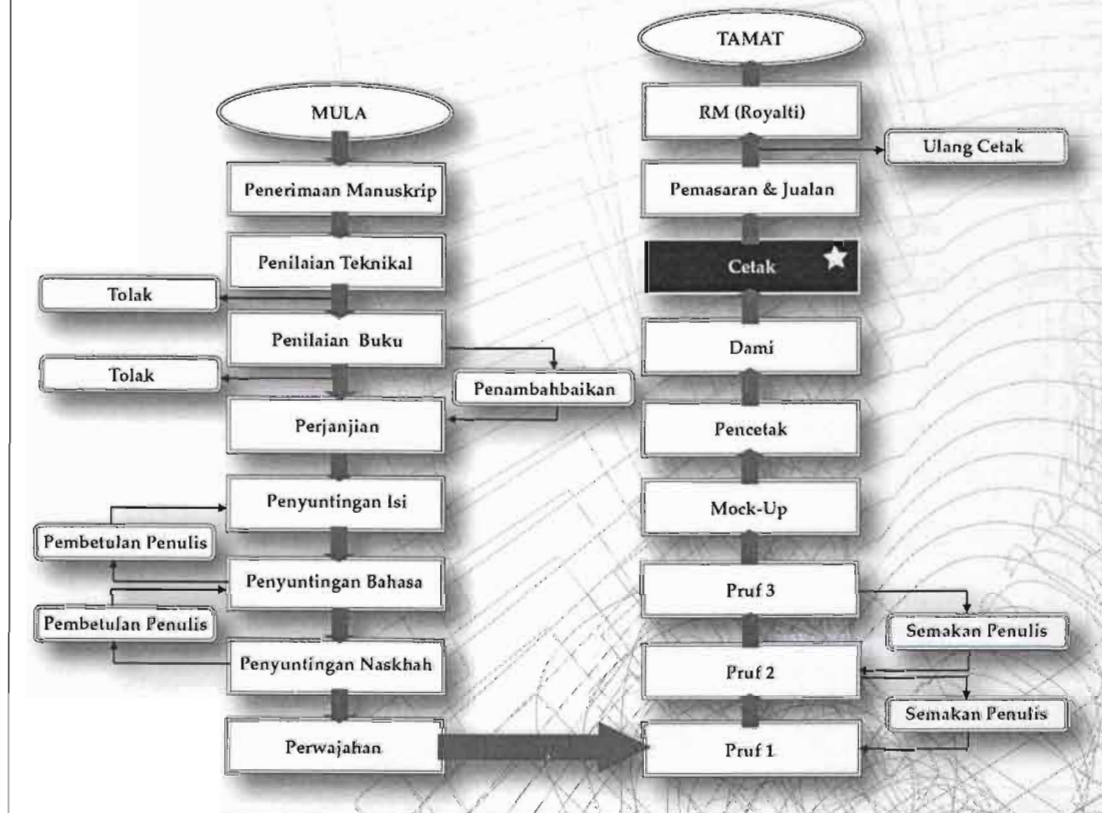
MULA

Penerimaan Manuskrip

Penilaian Teknikal

Tolak

Penilaian Buku

Tolak

Penambahbaikan

Perjanjian

Penyuntingan Isi

Pembetulan Penulis

Penyuntingan Bahasa

Pembetulan Penulis

Penyuntingan Naskhah

Perwajahan

TAMAT

RM (Royalti)

Ulang Cetak

Pemasaran & Jualan

Cetak

Dami

Pencetak

Mock-Up

Pruf 3

Semakan Penulis

Pruf 2

Semakan Penulis

Pruf 1